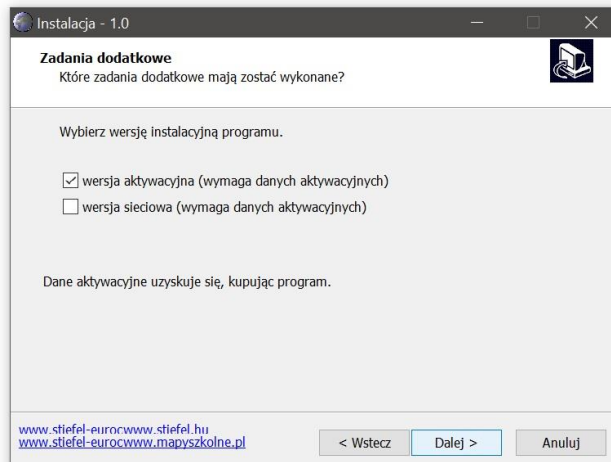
Instalacja - 1.0

Zadania dodatkowe
Które zadania dodatkowe mają zostać wykonane?

Wybierz wersję instalacyjną programu.

wersja aktywacyjna (wymaga danych aktywacyjnych)
wersja sieciowa (wymaga danych aktywacyjnych)

Dane aktywacyjne uzyskuje się, kupując program.

www.stiefel-eurocwww.stiefel.hu
www.stiefel-eurocwww.mapyszkolne.pl

< Wstecz
Dalej >
Anuluj